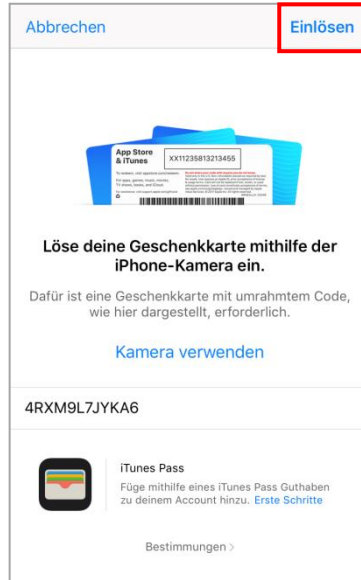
Abbrechen

Einlösen

App Store & iTunes

XX11235813213455

Löse deine Geschenkkarte mithilfe der iPhone-Kamera ein.

Dafür ist eine Geschenkkarte mit umrahmtem Code, wie hier dargestellt, erforderlich.

Kamera verwenden

4RXM9L7JYKA6

iTunes Pass

Füge mithilfe eines iTunes Pass Guthaben zu deinem Account hinzu. Erste Schritte

Bestimmungen >